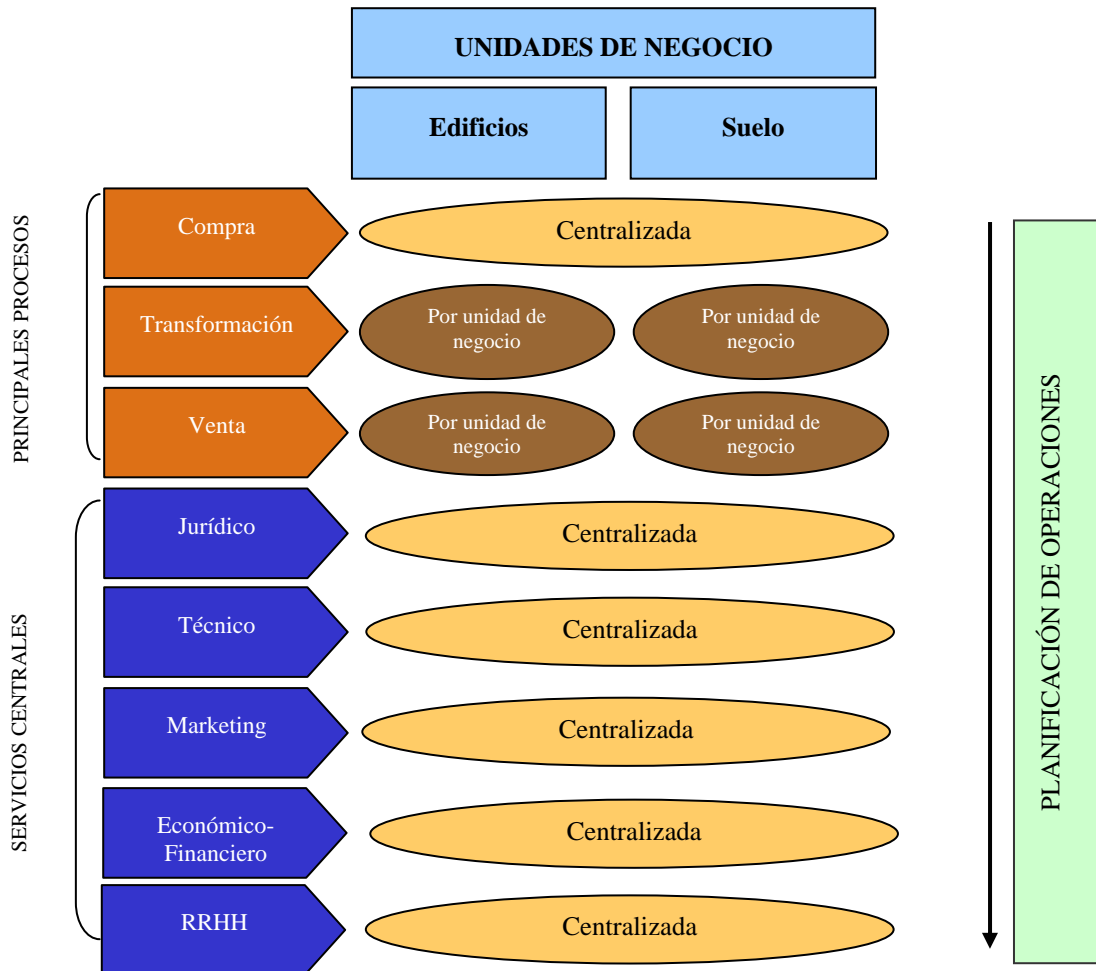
UNIDADES DE NEGOCIO

Edificios

Suelo

PRINCIPALES PROCESOS

Compra

Centralizada

Transformación

Por unidad de negocio

Por unidad de negocio

Venta

Por unidad de negocio

Por unidad de negocio

SERVICIOS CENTRALES

Jurídico

Centralizada

Técnico

Centralizada

Marketing

Centralizada

Económico-Financiero

Centralizada

RRHH

Centralizada

PLANIFICACIÓN DE OPERACIONES